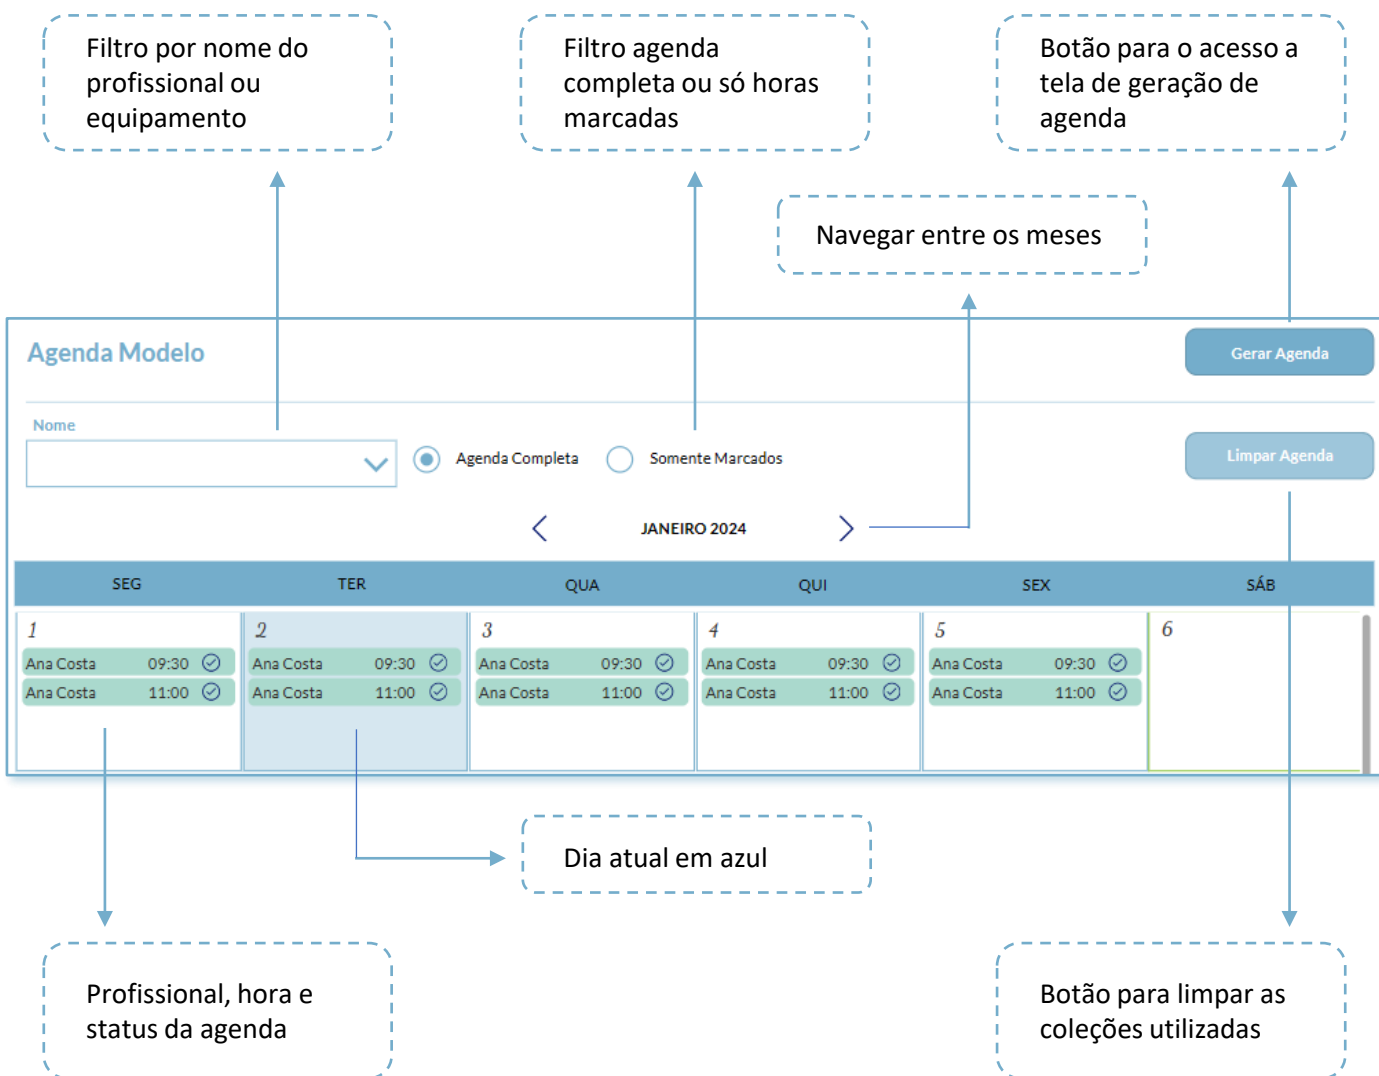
Filtro por nome do profissional ou equipamento

Filtro agenda completa ou só horas marcadas

Botão para o acesso a tela de geração de agenda

Navegar entre os meses

Agenda Modelo

Gerar Agenda

Nome

Agenda Completa

Somente Marcados

Limpar Agenda

JANEIRO 2024

| SEG | TER | QUA | QUI | SEX | SÁB |
|---|---|---|---|---|---|
| 1 | 2 | 3 | 4 | 5 | 6 |
| Ana Costa 09:30 | Ana Costa 09:30 | Ana Costa 09:30 | Ana Costa 09:30 | Ana Costa 09:30 | |
| Ana Costa 11:00 | Ana Costa 11:00 | Ana Costa 11:00 | Ana Costa 11:00 | Ana Costa 11:00 | |

Dia atual em azul

Profissional, hora e status da agenda

Botão para limpar as coleções utilizadas